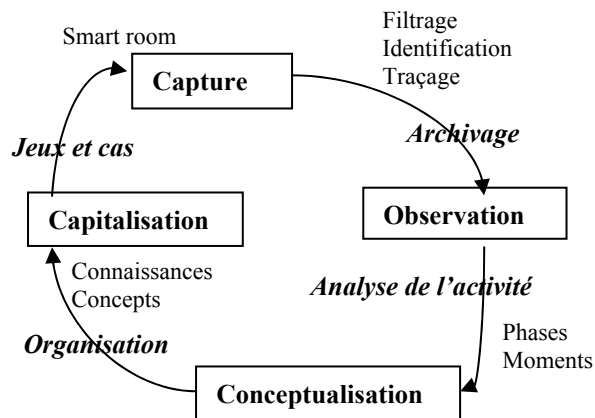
Smart room

Capture

Filtrage
Identification
Traçage

Archivage

Jeux et cas

Capitalisation

Observation

Connaissances
Concepts

Analyse de l'activité

Organisation

Phases
Moments

Conceptualisation